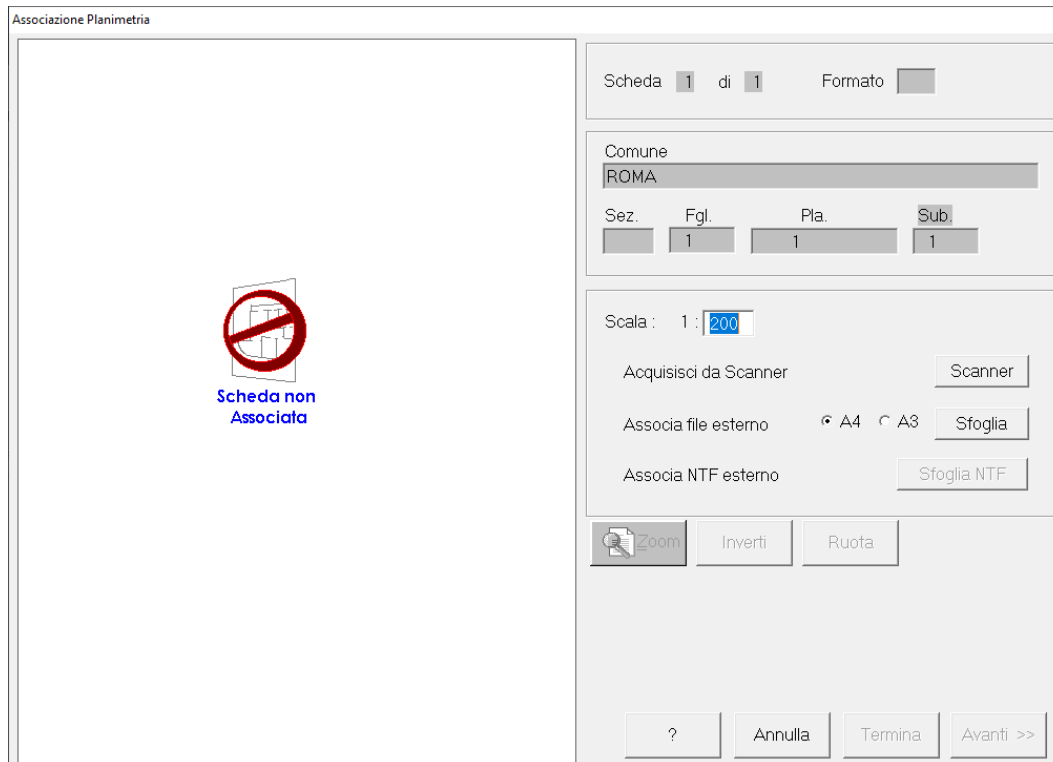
Associazione Planimetria

Scheda non Associata

Scheda 1 di 1 Formato

Comune
ROMA

Sez. Fgl. Pla. Sub.
1 1 1

Scala : 1 : 200

Acquisisci da Scanner Scanner

Associa file esterno A4 A3 Sfoglia

Associa NTF esterno Sfoglia NTF

Zoom Inverti Ruota

? Annulla Termina Avanti >>